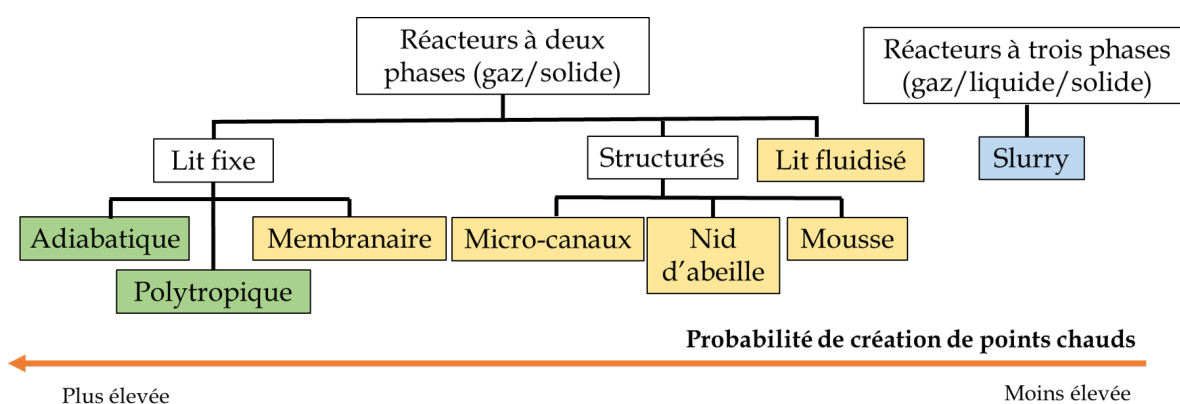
Réacteurs à deux phases (gaz/solide)

Réacteurs à trois phases (gaz/liquide/solide)

Lit fixe

Structurés

Lit fluidisé

Slurry

Adiabatique

Membranaire

Micro-canaux

Nid d'abeille

Mousse

Polytropique

Probabilité de création de points chauds

Plus élevée

Moins élevée